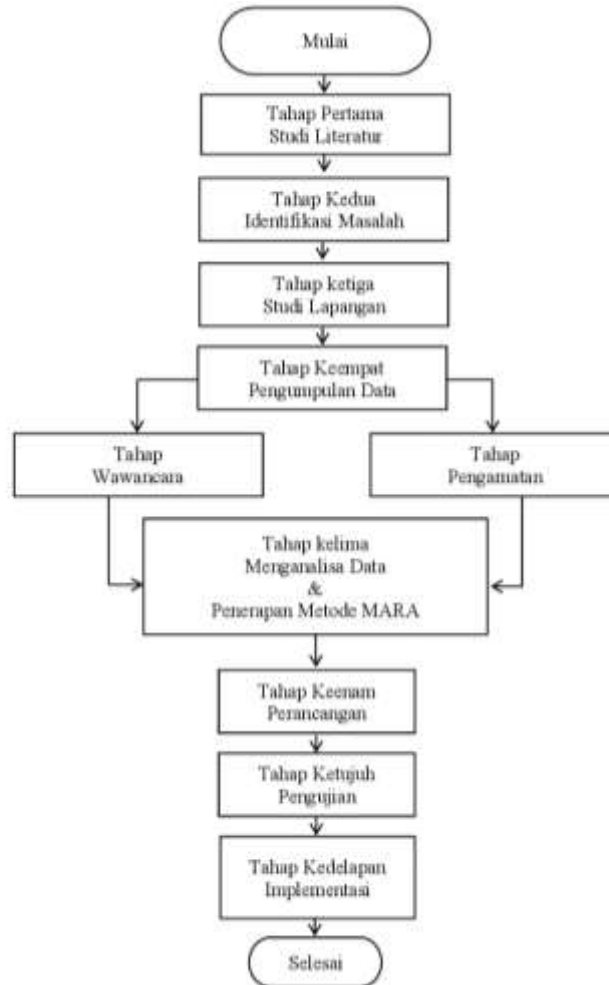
Mulai

Tahap Pertama
Studi Literatur

Tahap Kedua
Identifikasi Masalah

Tahap ketiga
Studi Lapangan

Tahap Keempat
Pengumpulan Data

Tahap
Wawancara

Tahap
Pengamatan

Tahap kelima
Menganalisa Data
&
Penerapan Metode MARA

Tahap Keenam
Perancangan

Tahap Ketujuh
Pengujian

Tahap Kedelapan
Implementasi

Selesai